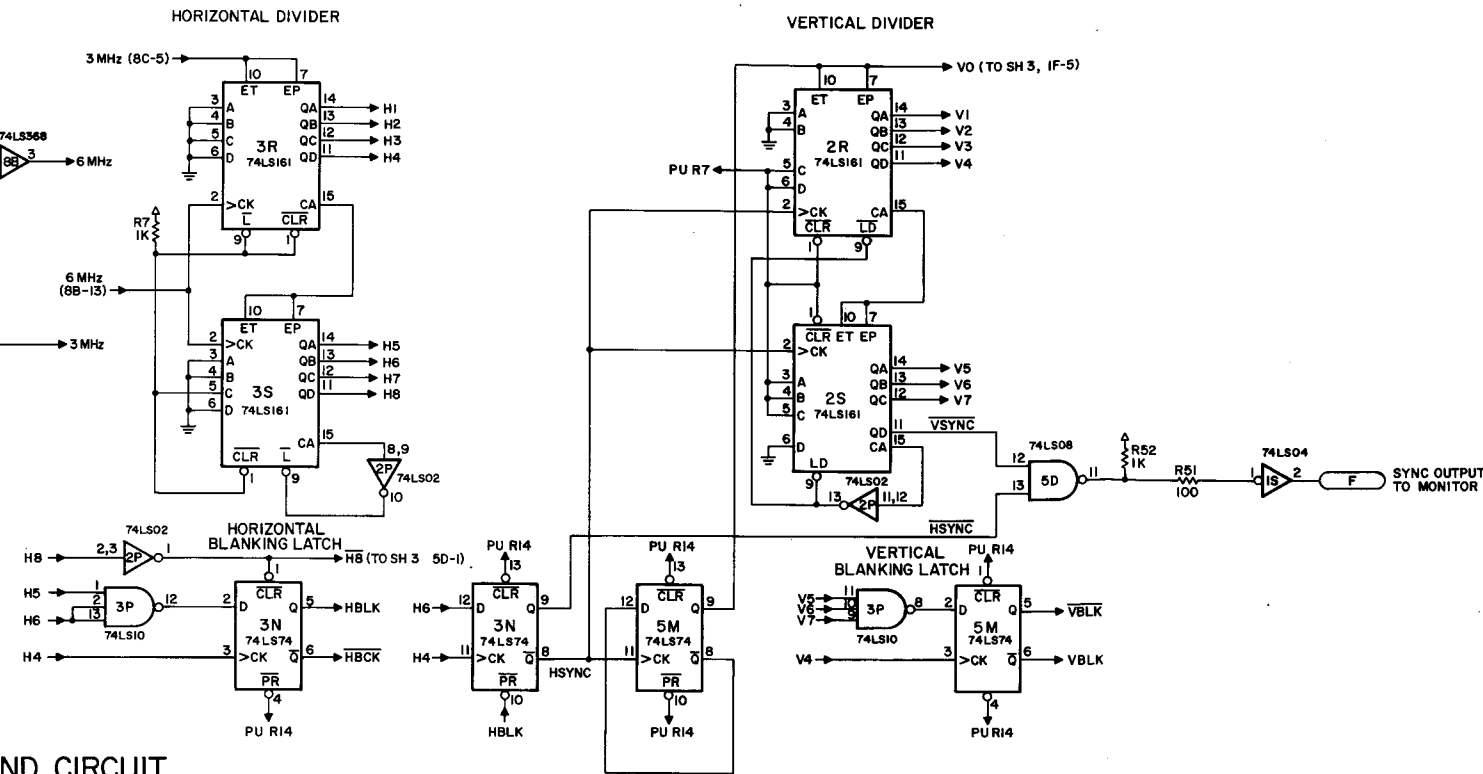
HORIZONTAL DIVIDER

3 MHz (8C-5)

10 7
ET EP
3 A QA 14 H1
4 B QB 13 H2
5 C 3R QC 12 H3
6 D 74LS161 QD 11 H4
2 >CK CA 15
$\overline{L}$ $\overline{CLR}$
9 1

74LS368
8B 3 6 MHz

R7
1K

6 MHz
(8B-13)

3 MHz

10 7
ET EP
2 >CK QA 14 H5
3 A QB 13 H6
4 B QC 12 H7
5 C 3S QD 11 H8
6 D 74LS161
$\overline{CLR}$ $\overline{L}$ CA 15
1 9

8,9
2P 74LS02
10

VERTICAL DIVIDER

V0 (TO SH 3, 1F-5)

10 7
ET EP
3 A QA 14 V1
4 B 2R QB 13 V2
5 C 74LS161 QC 12 V3
6 D QD 11 V4
2 >CK CA 15
$\overline{CLR}$ $\overline{LD}$
1 9

PU R7

1 10 7
$\overline{CLR}$ ET EP
2 >CK
QA 14 V5
3 A QB 13 V6
4 B 2S QC 12 V7
5 C 74LS161
QD 11 $\overline{VSYNC}$
6 D CA 15
LD
9

13 2P 11,12
74LS02

74LS08
12
5D 11
13

$\overline{HSYNC}$

R52
1K

R51
100

74LS04
1 1S 2

F

SYNC OUTPUT
TO MONITOR

74LS02
H8 2,3 2P 1
HORIZONTAL
BLANKING LATCH
$\overline{H8}$ (TO SH 3 5D-1)

H5 1
H6 2
13 3P 12
74LS10

2 D $\overline{CLR}$ Q 5 HBLK
3N
74LS74
H4 3 >CK $\overline{Q}$ 6 $\overline{HBCK}$
$\overline{PR}$
4
PU R14

PU R14
13
H6 12 D $\overline{CLR}$ 9
3N
74LS74
H4 11 >CK $\overline{Q}$ 8
$\overline{PR}$
10
HBLK

HSYNC

PU R14
13
12 D $\overline{CLR}$ 9
5M
74LS74
11 >CK $\overline{Q}$ 8
$\overline{PR}$
10
PU R14

VERTICAL
BLANKING LATCH
PU R14

V5 11
V6 10
V7 9
3P 8
74LS10

2 D $\overline{CLR}$ Q 5 $\overline{VBLK}$
5M
74LS74
V4 3 >CK $\overline{Q}$ 6 VBLK
$\overline{PR}$
4
PU R14

ND CIRCUIT